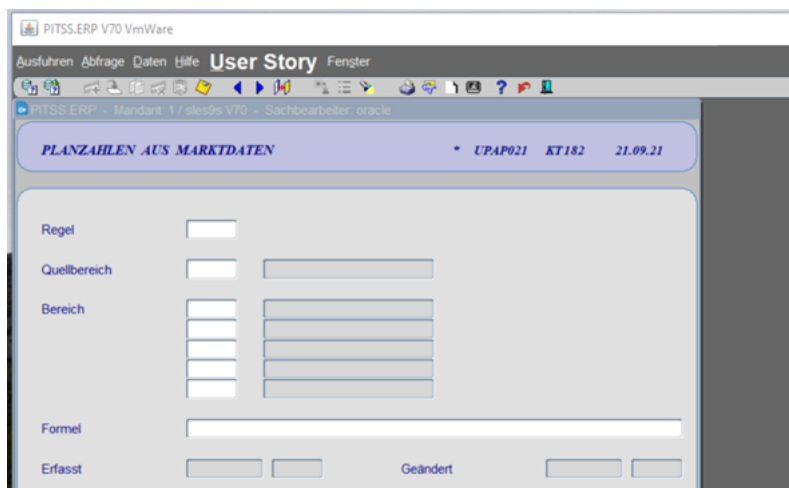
PITSS.ERP V70 VmWare

Ausfuhren Abfrage Daten Hilfe User Story Fenster

PITSS.ERP - Mandant: 1 / sles9s V70 - Sachbearbeiter: oracle

PLANZAHLEN AUS MARKTDATEN

* UPAP021 KT182 21.09.21

Regel

Quellbereich

Bereich

Formel

Erfasst

Geändert